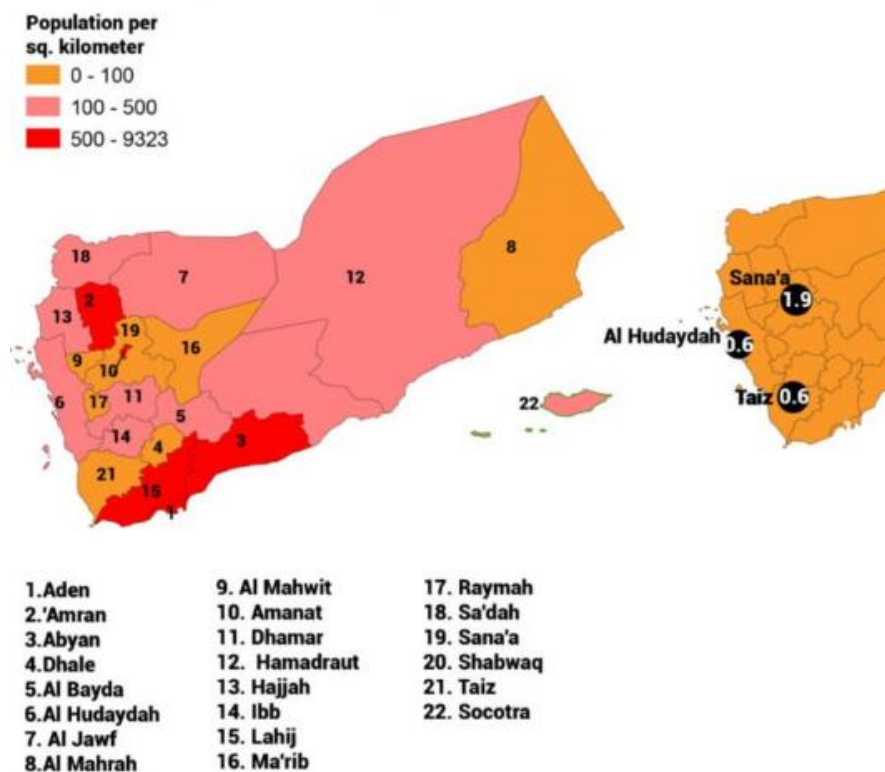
Population per sq. kilometer
0 - 100
100 - 500
500 - 9323

18
7
12
8
2
13
19
16
9
10
6
17
11
5
14
4
3
21
15
22

Sana'a 1.9
Al Hudaydah 0.6
Taiz 0.6

1.Aden
2.'Amran
3.Abyan
4.Dhale
5.Al Bayda
6.Al Hudaydah
7. Al Jawf
8.Al Mahrah

9. Al Mahwit
10. Amanat
11. Dhamar
12. Hamadraut
13. Hajjah
14. Ibb
15. Lahij
16. Ma'rib

17. Raymah
18. Sa'dah
19. Sana'a
20. Shabwaq
21. Taiz
22. Socotra